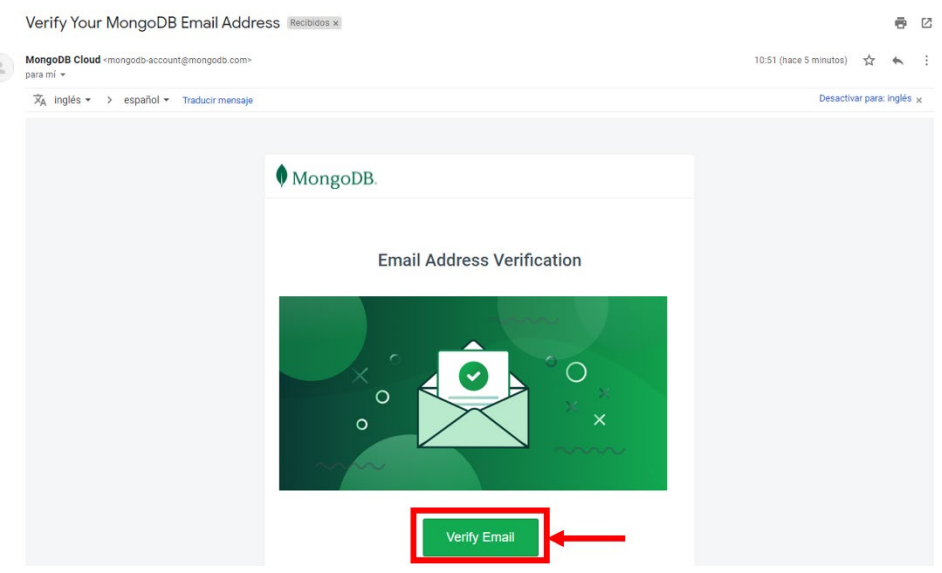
Verify Your MongoDB Email Address Recibidos ×

MongoDB Cloud <mongodb-account@mongodb.com>
para mí

10:51 (hace 5 minutos)

inglés > español Traducir mensaje

Desactivar para: inglés ×

MongoDB.

Email Address Verification

Verify Email